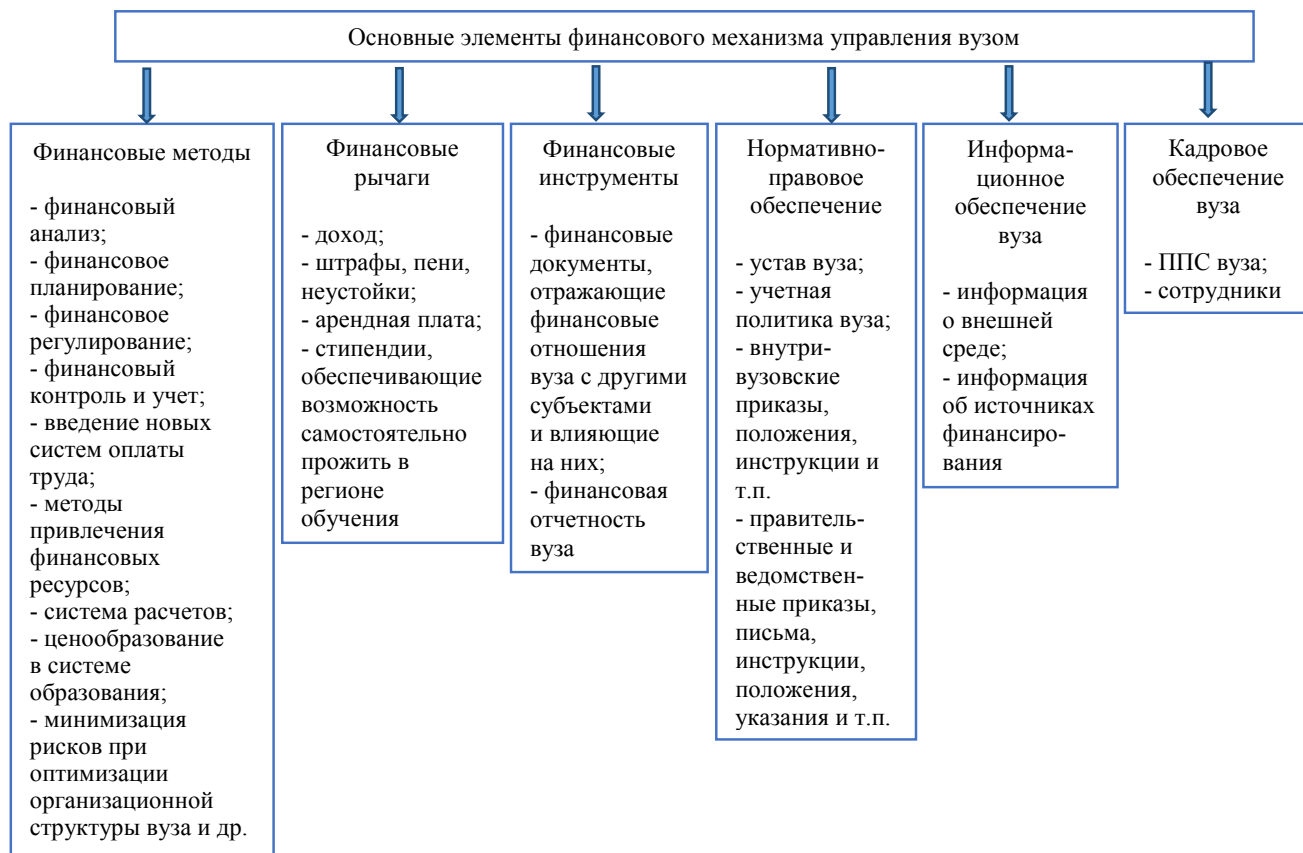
Основные элементы финансового механизма управления вузом

Финансовые методы

- финансовый анализ;
- финансовое планирование;
- финансовое регулирование;
- финансовый контроль и учет;
- введение новых систем оплаты труда;
- методы привлечения финансовых ресурсов;
- система расчетов;
- ценообразование в системе образования;
- минимизация рисков при оптимизации организационной структуры вуза и др.

Финансовые рычаги

- доход;
- штрафы, пени, неустойки;
- арендная плата;
- стипендии, обеспечивающие возможность самостоятельно прожить в регионе обучения

Финансовые инструменты

- финансовые документы, отражающие финансовые отношения вуза с другими субъектами и влияющие на них;
- финансовая отчетность вуза

Нормативно-правовое обеспечение

- устав вуза;
- учетная политика вуза;
- внутривузовские приказы, положения, инструкции и т.п.
- правительственные и ведомственные приказы, письма, инструкции, положения, указания и т.п.

Информационное обеспечение вуза

- информация о внешней среде;
- информация об источниках финансирования

Кадровое обеспечение вуза

- ППС вуза;
- сотрудники